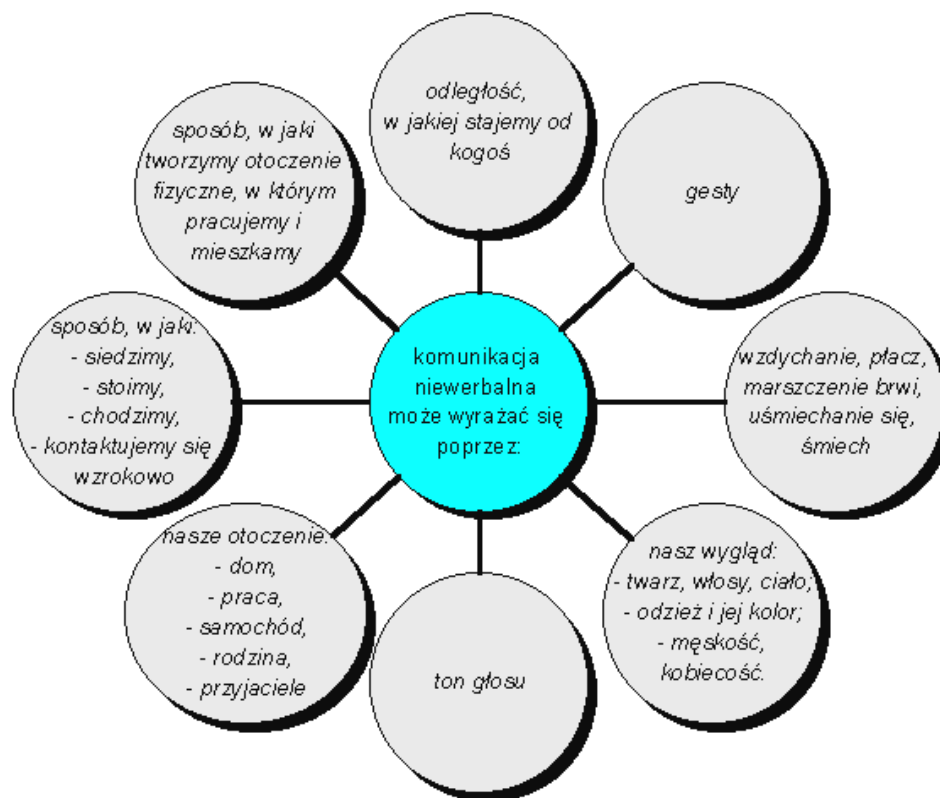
komunikacja niewerbalna może wyrażać się poprzez:

odległość, w jakiej stajemy od kogoś

gesty

wzdychanie, płacz, marszczenie brwi, uśmiechanie się, śmiech

nasz wygląd:
- twarz, włosy, ciało;
- odzież i jej kolor;
- męskość, kobiecość.

ton głosu

nasze otoczenie:
- dom,
- praca,
- samochód,
- rodzina,
- przyjaciele

sposób, w jaki:
- siedzimy,
- stoimy,
- chodzimy,
- kontaktujemy się wzrokowo

sposób, w jaki tworzymy otoczenie fizyczne, w którym pracujemy i mieszkamy